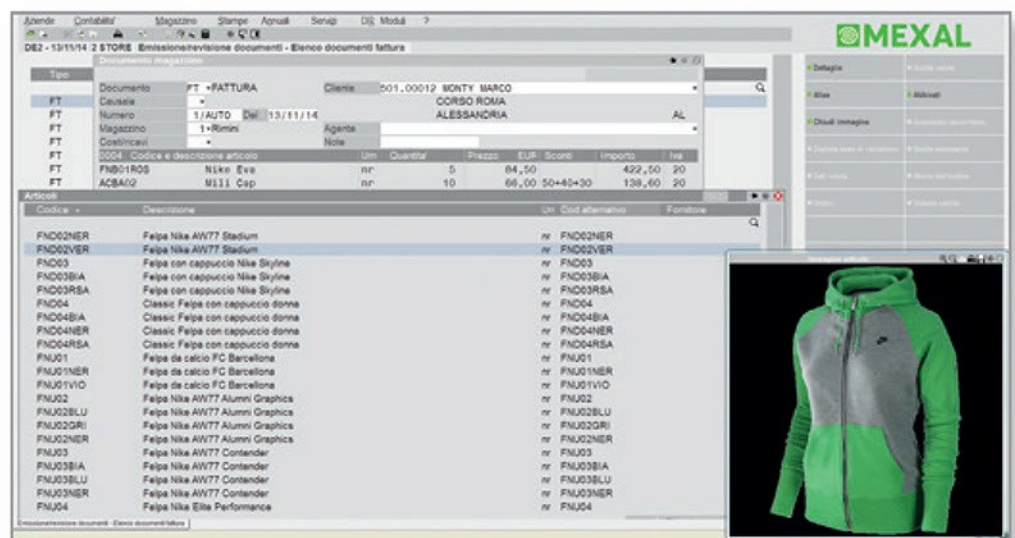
Aziende Contabilita' Magazzino Stampe Annuali Servizi DR Moduli ?

DE2 - 13/11/14 2 STORE Emissione/revisione documenti - Elenco documenti fattura

MEXAL

Tipo

Documento magazzino

| | | | |
|---|---|---|---|
| Documento | FT +FATTURA | Cliente | 501.00012 MONTY MARCO |
| Causale | | | CORSO ROMA |
| Numero | 1/AUTO Del 13/11/14 | | ALESSANDRIA AL |
| Magazzino | 1+Rimini | Agente | |
| Costi/ricavi | | Note | |

FT
FT
FT
FT
FT
FT
FT

| 0004 Codice e descrizione articolo | | Um | Quantita' | Prezzo EUR | Sconti | Importo | Iva |
|---|---|---|---|---|---|---|---|
| FNB01ROS | Nike Eva | nr | 5 | 84,50 | | 422,50 | 20 |
| ACBA02 | Mili Cap | nr | 10 | 66,00 | 50+40+30 | 138,60 | 20 |

Dettaglio
Alias
Abbinati
Chiudi immagine

Articoli

| Codice | Descrizione | Un | Cod alternativo | Fornitore |
|---|---|---|---|---|
| FND02NER | Felpa Nike AW77 Stadium | nr | FND02NER | |
| FND02VER | Felpa Nike AW77 Stadium | nr | FND02VER | |
| FND03 | Felpa con cappuccio Nike Skyline | nr | FND03 | |
| FND03BIA | Felpa con cappuccio Nike Skyline | nr | FND03BIA | |
| FND03RSA | Felpa con cappuccio Nike Skyline | nr | FND03RSA | |
| FND04 | Classic Felpa con cappuccio donna | nr | FND04 | |
| FND04BIA | Classic Felpa con cappuccio donna | nr | FND04BIA | |
| FND04NER | Classic Felpa con cappuccio donna | nr | FND04NER | |
| FND04RSA | Classic Felpa con cappuccio donna | nr | FND04RSA | |
| FNU01 | Felpa da calcio FC Barcellona | nr | FNU01 | |
| FNU01NER | Felpa da calcio FC Barcellona | nr | FNU01NER | |
| FNU01VIO | Felpa da calcio FC Barcellona | nr | FNU01VIO | |
| FNU02 | Felpa Nike AW77 Alumni Graphics | nr | FNU02 | |
| FNU02BLU | Felpa Nike AW77 Alumni Graphics | nr | FNU02BLU | |
| FNU02GRI | Felpa Nike AW77 Alumni Graphics | nr | FNU02GRI | |
| FNU02NER | Felpa Nike AW77 Alumni Graphics | nr | FNU02NER | |
| FNU03 | Felpa Nike AW77 Contender | nr | FNU03 | |
| FNU03BIA | Felpa Nike AW77 Contender | nr | FNU03BIA | |
| FNU03BLU | Felpa Nike AW77 Contender | nr | FNU03BLU | |
| FNU03NER | Felpa Nike AW77 Contender | nr | FNU03NER | |
| FNU04 | Felpa Nike Elite Performance | nr | FNU04 | |

Emissione/revisione documenti - Elenco documenti fattura